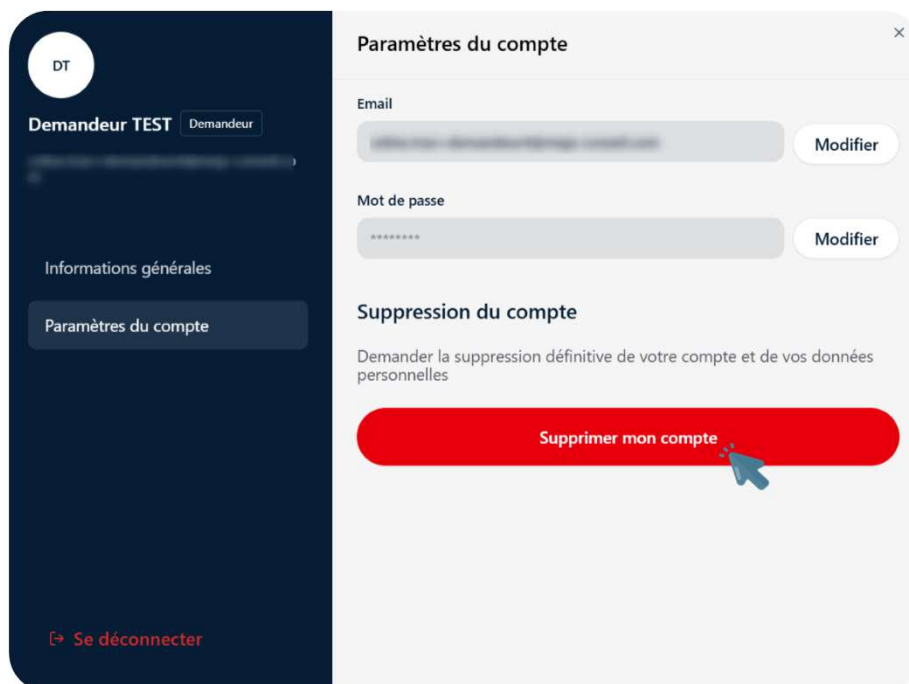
DT

Demandeur TEST Demandeur

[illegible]

Informations générales

Paramètres du compte

Se déconnecter

Paramètres du compte

×

Email

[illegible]

Modifier

Mot de passe

********

Modifier

Suppression du compte

Demander la suppression définitive de votre compte et de vos données personnelles

Supprimer mon compte